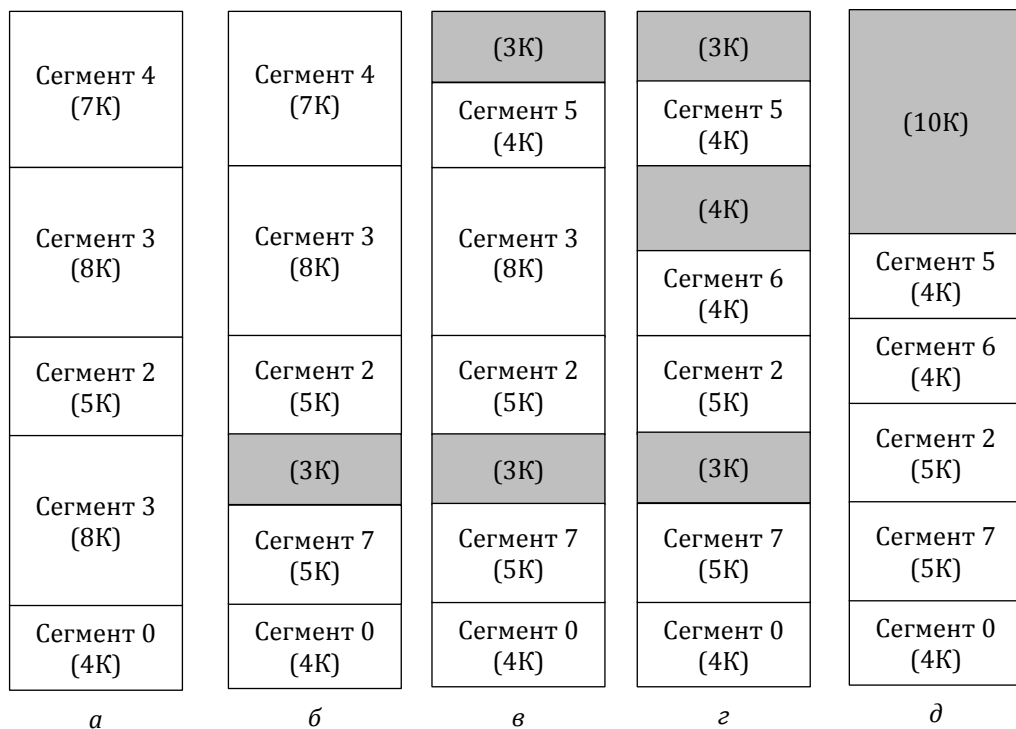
Сегмент 4 (7К)

Сегмент 3 (8К)

Сегмент 2 (5К)

Сегмент 3 (8К)

Сегмент 0 (4К)

*а*

Сегмент 4 (7К)

Сегмент 3 (8К)

Сегмент 2 (5К)

(3К)

Сегмент 7 (5К)

Сегмент 0 (4К)

*б*

(3К)

Сегмент 5 (4К)

Сегмент 3 (8К)

Сегмент 2 (5К)

(3К)

Сегмент 7 (5К)

Сегмент 0 (4К)

*в*

(3К)

Сегмент 5 (4К)

(4К)

Сегмент 6 (4К)

Сегмент 2 (5К)

(3К)

Сегмент 7 (5К)

Сегмент 0 (4К)

*г*

(10К)

Сегмент 5 (4К)

Сегмент 6 (4К)

Сегмент 2 (5К)

Сегмент 7 (5К)

Сегмент 0 (4К)

*д*